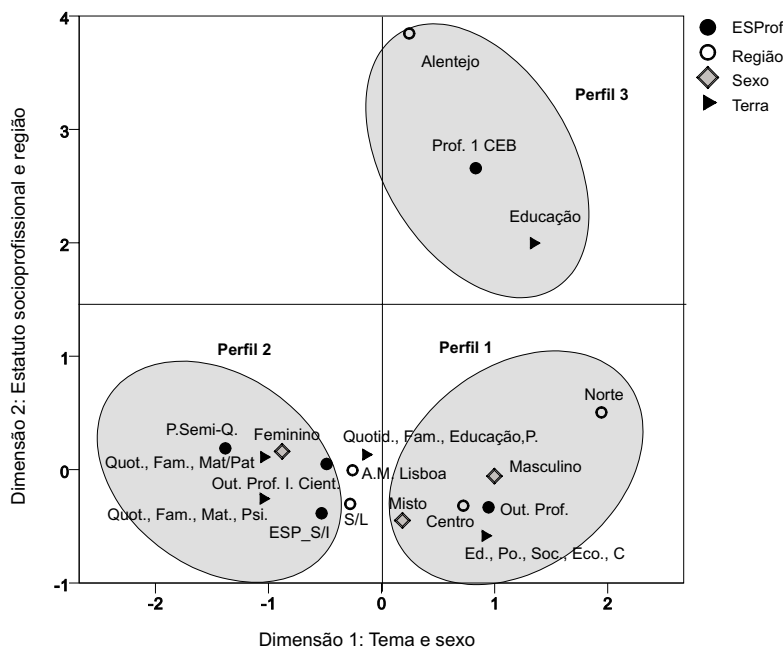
ESProf
Região
Sexo
Terra

Dimensão 2: Estatuto socioprofissional e região

4
3
2
1
0
-1

Alentejo
Perfil 3
Prof. 1 CEB
Educação

Perfil 2
Perfil 1
Norte
P.Semi-Q.
Feminino
Quotid., Fam., Educação,P.
Quot., Fam., Mat/Pat
A.M. Lisboa
Masculino
Out. Prof. I. Cient.
Misto
Out. Prof.
Quot., Fam., Mat., Psi.
S/L
Centro
ESP_S/I
Ed., Po., Soc., Eco., C

-2
-1
0
1
2

Dimensão 1: Tema e sexo